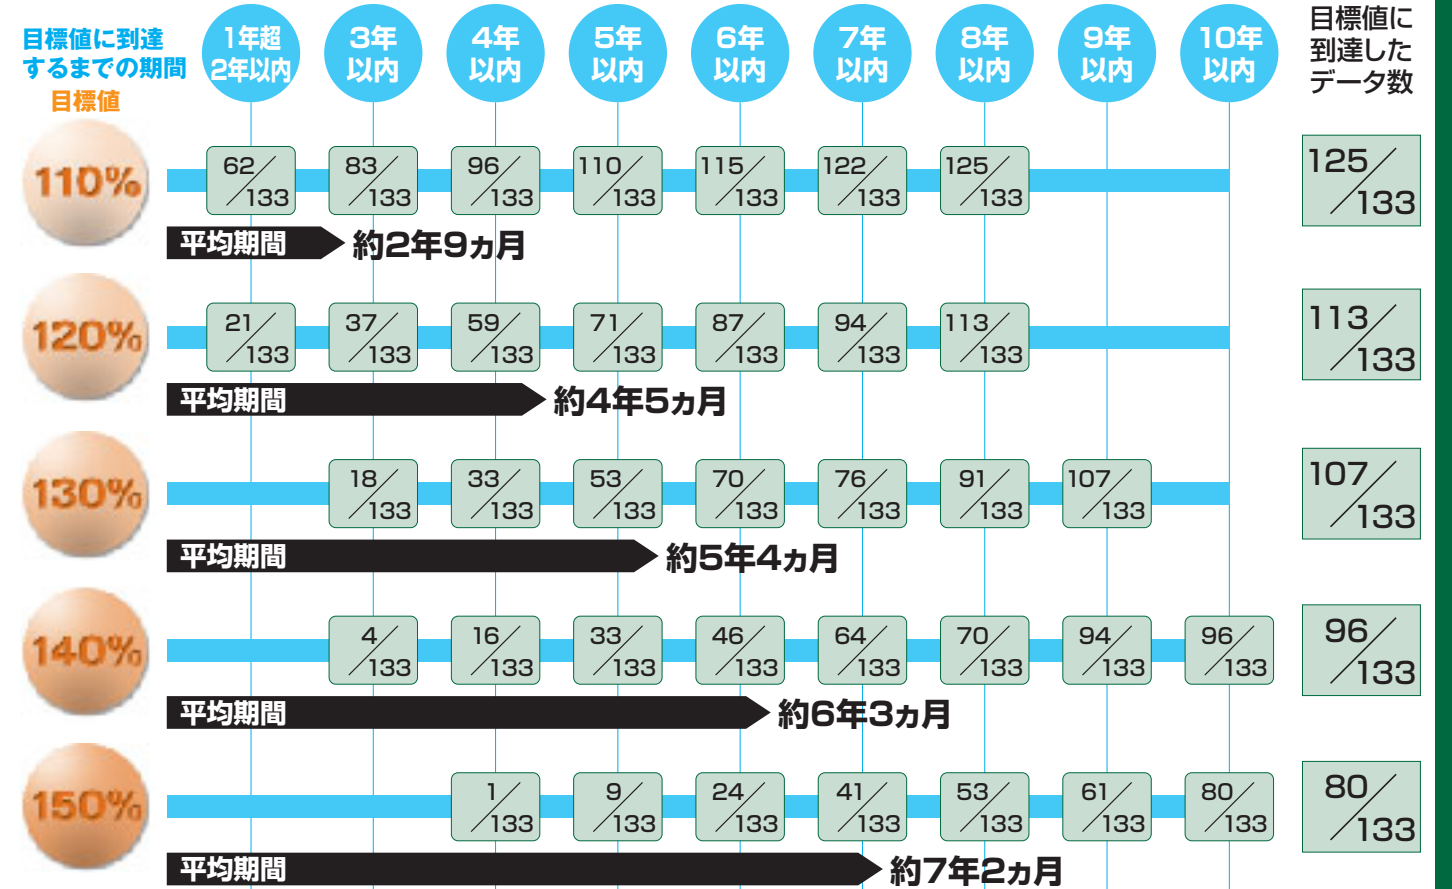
目標値に到達するまでの期間
目標値

| | 1年超2年以内 | 3年以内 | 4年以内 | 5年以内 | 6年以内 | 7年以内 | 8年以内 | 9年以内 | 10年以内 | 目標値に到達したデータ数 |
|---|---|---|---|---|---|---|---|---|---|---|
| 110% | 62/133 | 83/133 | 96/133 | 110/133 | 115/133 | 122/133 | 125/133 | | | 125/133 |
| 120% | 21/133 | 37/133 | 59/133 | 71/133 | 87/133 | 94/133 | 113/133 | | | 113/133 |
| 130% | | 18/133 | 33/133 | 53/133 | 70/133 | 76/133 | 91/133 | 107/133 | | 107/133 |
| 140% | | 4/133 | 16/133 | 33/133 | 46/133 | 64/133 | 70/133 | 94/133 | 96/133 | 96/133 |
| 150% | | | 1/133 | 9/133 | 24/133 | 41/133 | 53/133 | 61/133 | 80/133 | 80/133 |

110% 平均期間 約2年9ヵ月
120% 平均期間 約4年5ヵ月
130% 平均期間 約5年4ヵ月
140% 平均期間 約6年3ヵ月
150% 平均期間 約7年2ヵ月